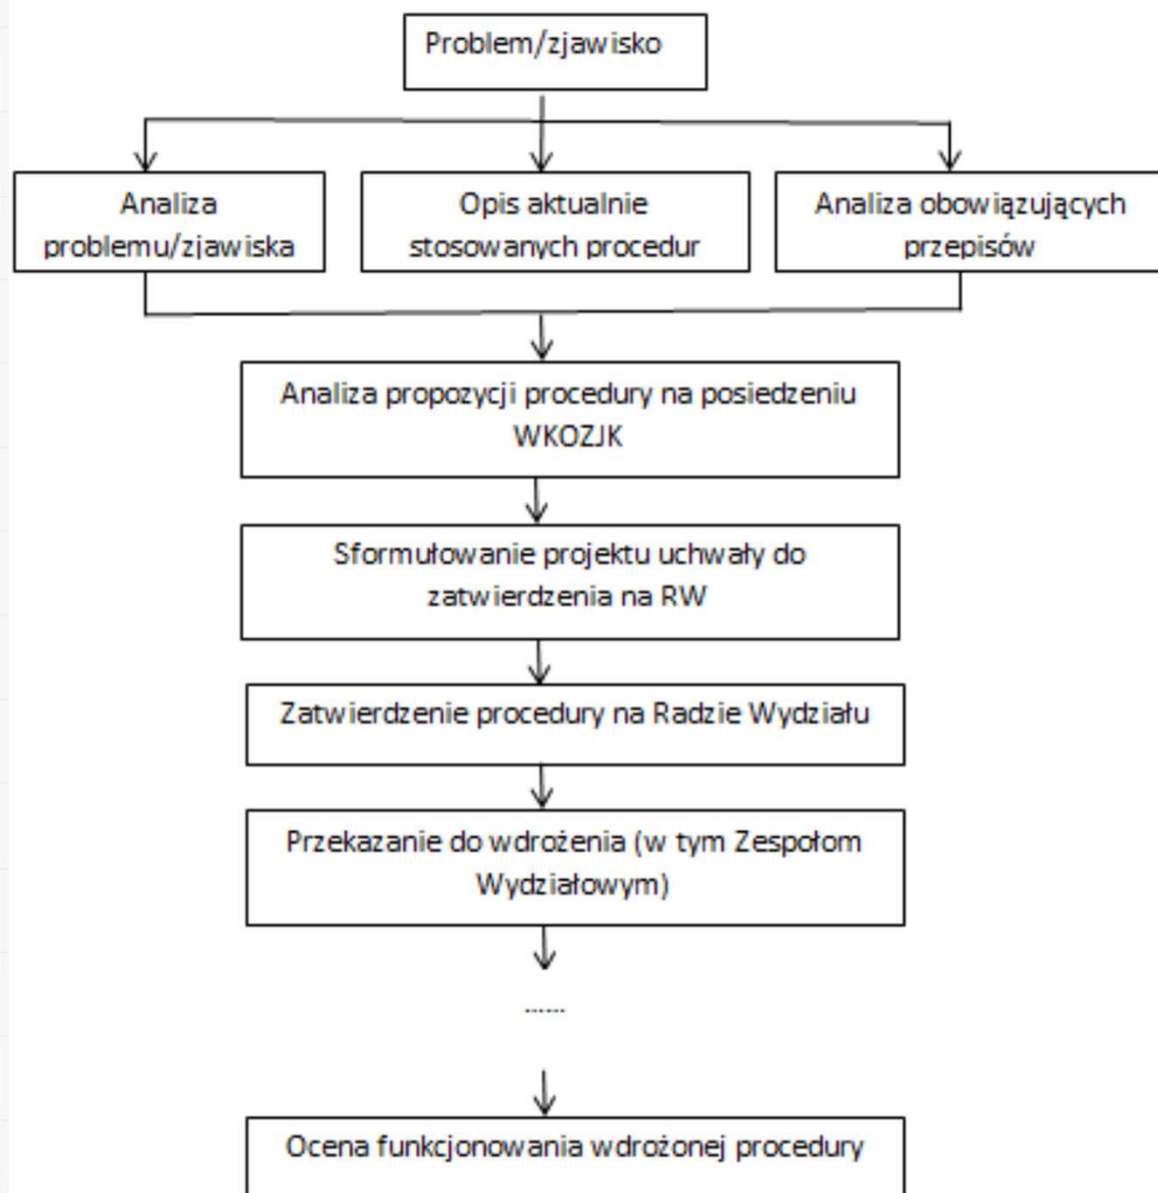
Problem/zjawisko

Analiza problemu/zjawiska

Opis aktualnie stosowanych procedur

Analiza obowiązujących przepisów

Analiza propozycji procedury na posiedzeniu WKOZJK

Sformułowanie projektu uchwały do zatwierdzenia na RW

Zatwierdzenie procedury na Radzie Wydziału

Przekazanie do wdrożenia (w tym Zespołom Wydziałowym)

......

Ocena funkcjonowania wdrożonej procedury